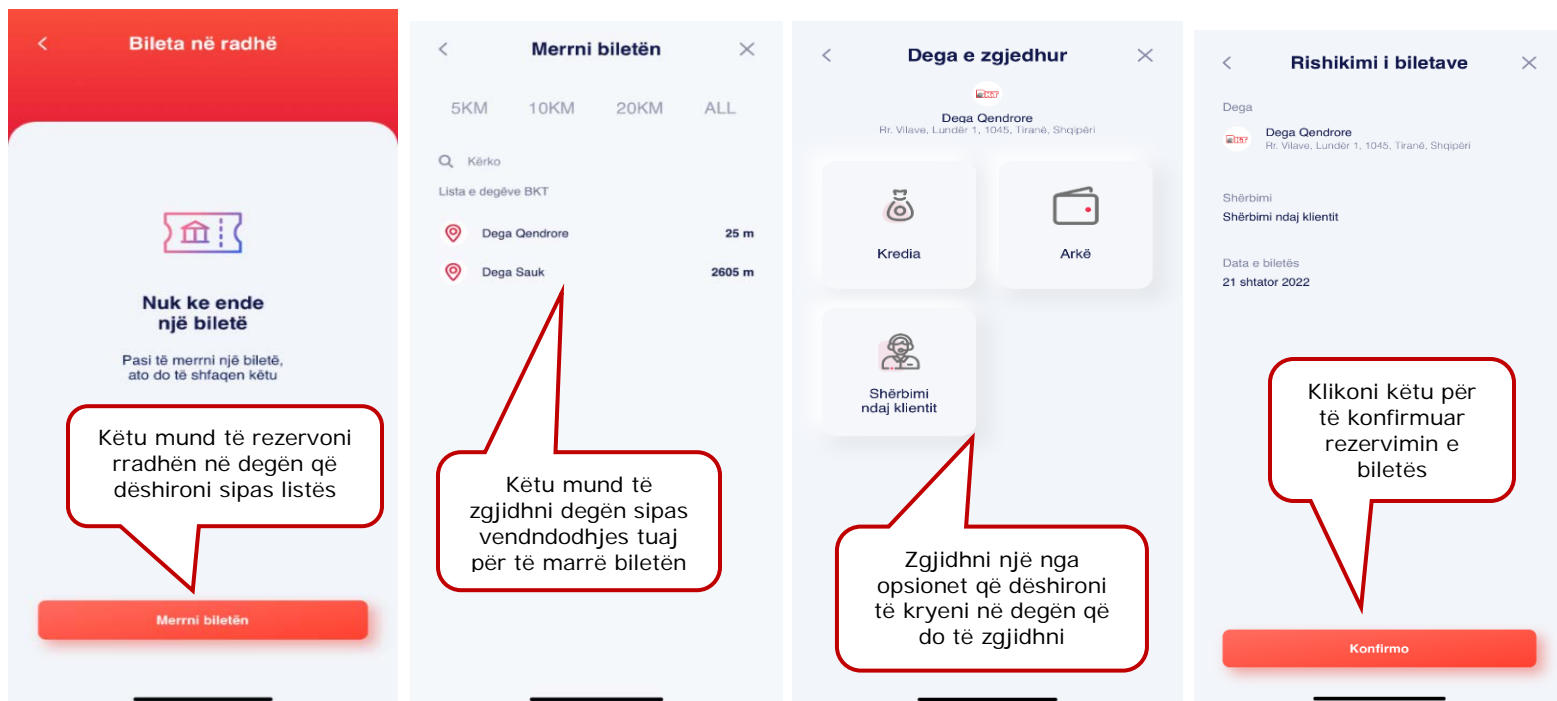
Bileta në radhë

Nuk ke ende një biletë

Pasi të merrni një biletë, ato do të shfaqen këtu

Këtu mund të rezervoni rradhën në degën që dëshironi sipas listës

Merrni biletën

Merrni biletën

5KM 10KM 20KM ALL

Kërko

Lista e degëve BKT

Dega Qendrore 25 m

Dega Sauk 2605 m

Këtu mund të zgjidhni degën sipas vendndodhjes tuaj për të marrë biletën

Dega e zgjedhur

BKT

Dega Qendrore
Rr. Vilave, Lundër 1, 1045, Tiranë, Shqipëri

Kredia

Arkë

Shërbimi ndaj klientit

Zgjidhni një nga opsionet që dëshironi të kryeni në degën që do të zgjidhni

Rishikimi i biletave

Dega

BKT

Dega Qendrore
Rr. Vilave, Lundër 1, 1045, Tiranë, Shqipëri

Shërbimi
Shërbimi ndaj klientit

Data e biletës
21 shtator 2022

Klikoni këtu për të konfirmuar rezervimin e biletës

Konfirmo